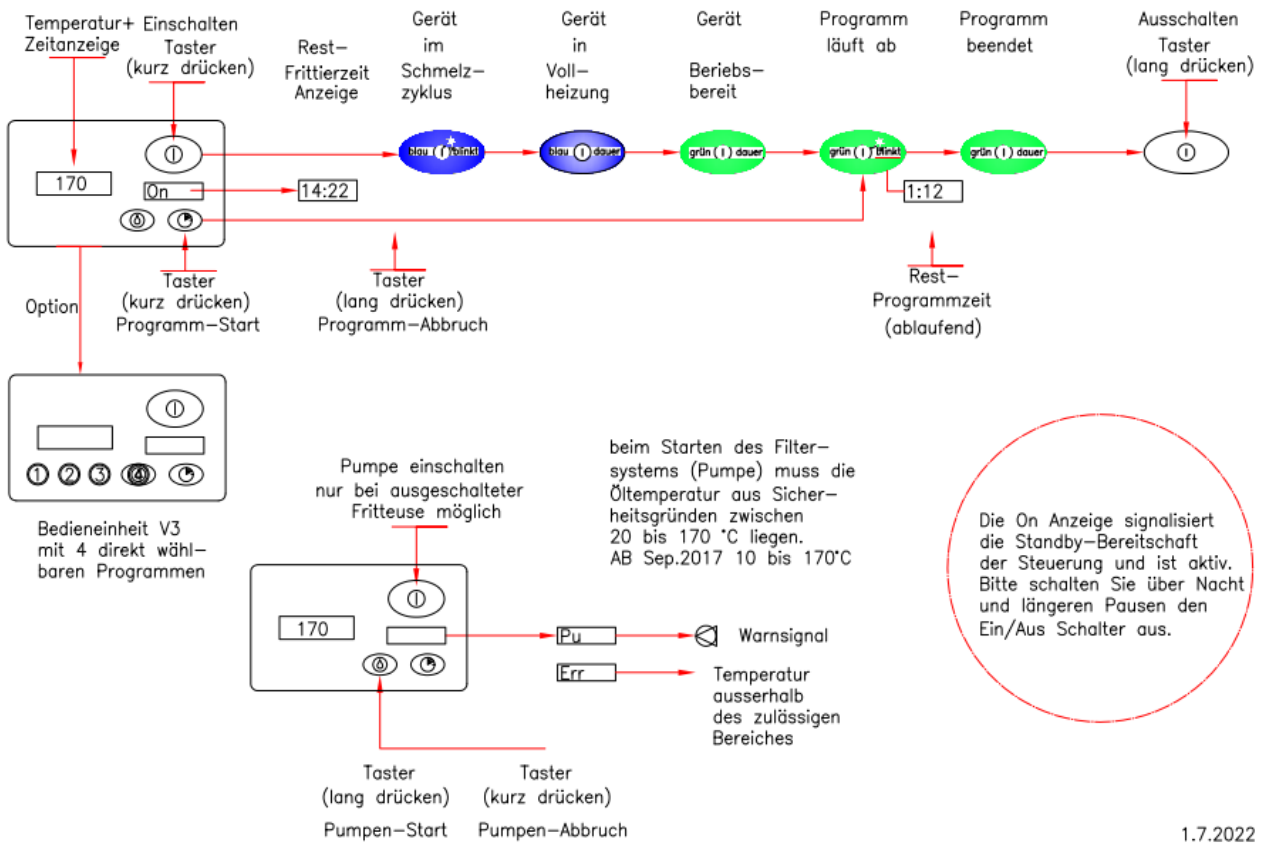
Temperatur+ Zeitanzeige

Einschalten Taster (kurz drücken)

Rest– Frittierzeit Anzeige

Gerät im Schmelz– zyklus

Gerät in Voll– heizung

Gerät Beriebs– bereit

Programm läuft ab

Programm beendet

Ausschalten Taster (lang drücken)

170

On

14:22

blau blinkt

blau dauer

grün dauer

grün blinkt

grün dauer

1:12

Taster (kurz drücken) Programm–Start

Taster (lang drücken) Programm–Abbruch

Rest– Programmzeit (ablaufend)

Option

① ② ③

Bedieneinheit V3 mit 4 direkt wählbaren Programmen

Pumpe einschalten nur bei ausgeschalteter Fritteuse möglich

beim Starten des Filter– systems (Pumpe) muss die Öltemperatur aus Sicher– heitsgründen zwischen 20 bis 170 °C liegen. AB Sep.2017 10 bis 170°C

Die On Anzeige signalisiert die Standby–Bereitschaft der Steuerung und ist aktiv. Bitte schalten Sie über Nacht und längeren Pausen den Ein/Aus Schalter aus.

170

Pu

Warnsignal

Err

Temperatur ausserhalb des zulässigen Bereiches

Taster (lang drücken) Pumpen–Start

Taster (kurz drücken) Pumpen–Abbruch

1.7.2022